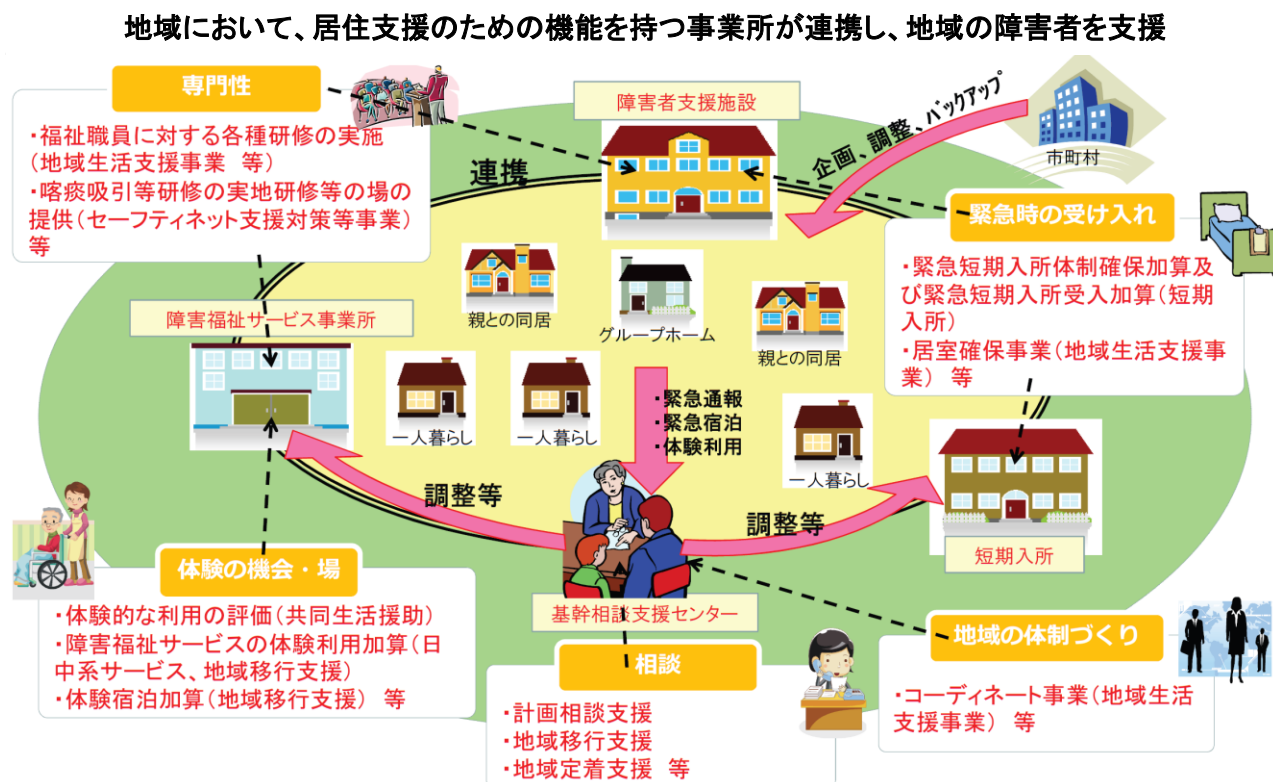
地域において、居住支援のための機能を持つ事業所が連携し、地域の障害者を支援

専門性
・福祉職員に対する各種研修の実施（地域生活支援事業　等）
・喀痰吸引等研修の実地研修等の場の提供（セーフティネット支援対策等事業）等

障害者支援施設

企画、調整、バックアップ

市町村

連携

緊急時の受け入れ
・緊急短期入所体制確保加算及び緊急短期入所受入加算（短期入所）
・居室確保事業（地域生活支援事業）　等

親との同居

グループホーム

親との同居

障害福祉サービス事業所

一人暮らし

一人暮らし

・緊急通報
・緊急宿泊
・体験利用

一人暮らし

調整等

調整等

短期入所

体験の機会・場
・体験的な利用の評価（共同生活援助）
・障害福祉サービスの体験利用加算（日中系サービス、地域移行支援）
・体験宿泊加算（地域移行支援）　等

基幹相談支援センター

相談
・計画相談支援
・地域移行支援
・地域定着支援　等

地域の体制づくり
・コーディネート事業（地域生活支援事業）　等